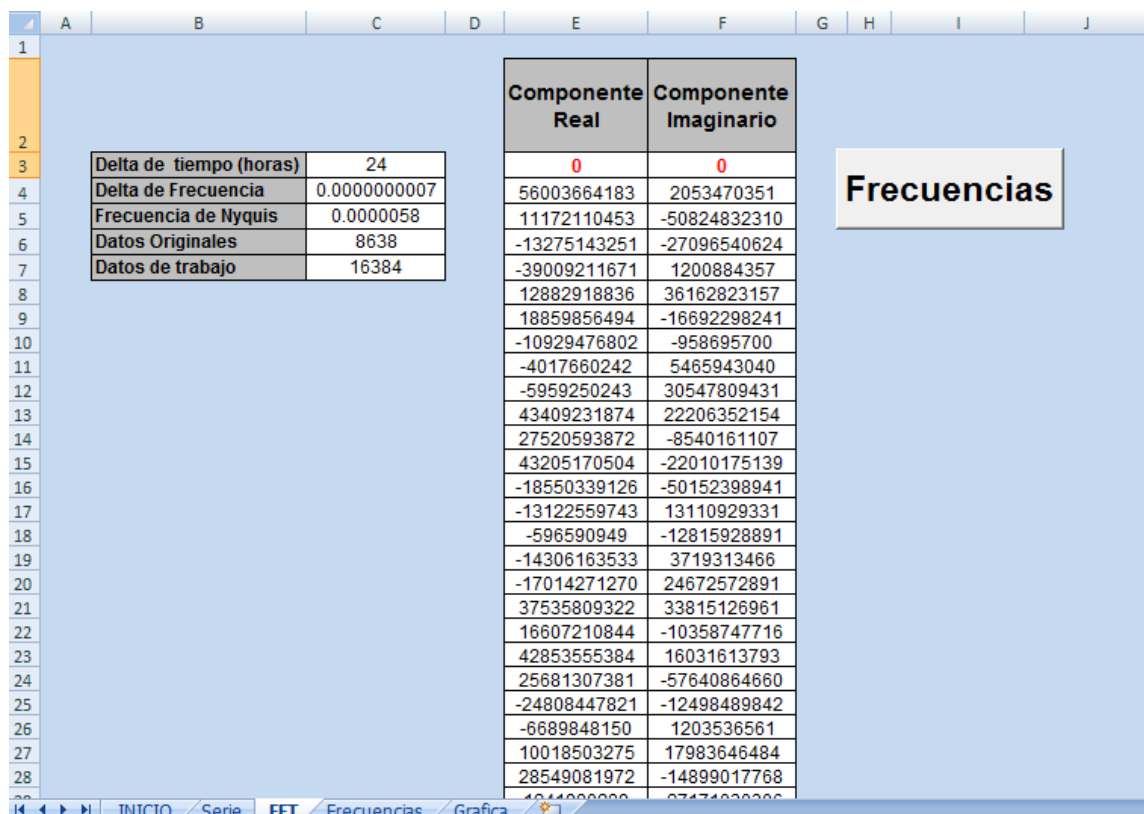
|   | A | B | C | D | E | F | G | H | I | J |
|---|---|---|---|---|---|---|---|---|---|---|
| 1 | | | | | | | | | | |
| 2 | | | | | Componente Real | Componente Imaginario | | | | |
| 3 | | Delta de tiempo (horas) | 24 | | 0 | 0 | | | Frecuencias | |
| 4 | | Delta de Frecuencia | 0.0000000007 | | 56003664183 | 2053470351 | | | | |
| 5 | | Frecuencia de Nyquis | 0.0000058 | | 11172110453 | -50824832310 | | | | |
| 6 | | Datos Originales | 8638 | | -13275143251 | -27096540624 | | | | |
| 7 | | Datos de trabajo | 16384 | | -39009211671 | 1200884357 | | | | |
| 8 | | | | | 12882918836 | 36162823157 | | | | |
| 9 | | | | | 18859856494 | -16692298241 | | | | |
| 10 | | | | | -10929476802 | -958695700 | | | | |
| 11 | | | | | -4017660242 | 5465943040 | | | | |
| 12 | | | | | -5959250243 | 30547809431 | | | | |
| 13 | | | | | 43409231874 | 22206352154 | | | | |
| 14 | | | | | 27520593872 | -8540161107 | | | | |
| 15 | | | | | 43205170504 | -22010175139 | | | | |
| 16 | | | | | -18550339126 | -50152398941 | | | | |
| 17 | | | | | -13122559743 | 13110929331 | | | | |
| 18 | | | | | -596590949 | -12815928891 | | | | |
| 19 | | | | | -14306163533 | 3719313466 | | | | |
| 20 | | | | | -17014271270 | 24672572891 | | | | |
| 21 | | | | | 37535809322 | 33815126961 | | | | |
| 22 | | | | | 16607210844 | -10358747716 | | | | |
| 23 | | | | | 42853555384 | 16031613793 | | | | |
| 24 | | | | | 25681307381 | -57640864660 | | | | |
| 25 | | | | | -24808447821 | -12498489842 | | | | |
| 26 | | | | | -6689848150 | 1203536561 | | | | |
| 27 | | | | | 10018503275 | 17983646484 | | | | |
| 28 | | | | | 28549081972 | -14899017768 | | | | |
| 29 | | | | | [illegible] | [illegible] | | | | |

INICIO Serie FFT Frecuencias Grafica